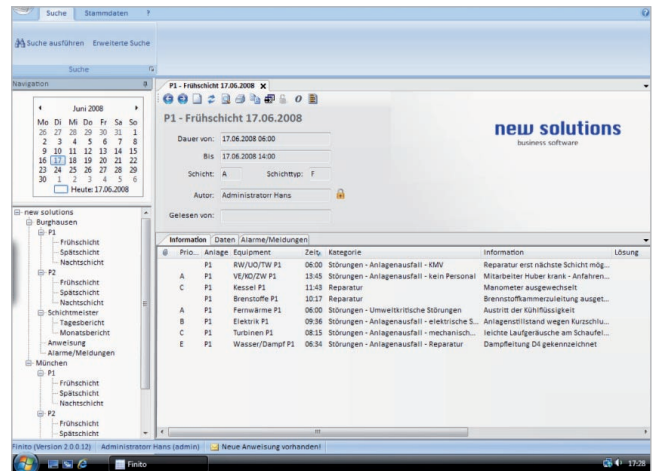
Suche Stammdaten ?

Suche ausführen Erweiterte Suche

Suche

Navigation

Juni 2008

| Mo | Di | Mi | Do | Fr | Sa | So |
|---|---|---|---|---|---|---|
| 26 | 27 | 28 | 29 | 30 | 31 | 1 |
| 2 | 3 | 4 | 5 | 6 | 7 | 8 |
| 9 | 10 | 11 | 12 | 13 | 14 | 15 |
| 16 | 17 | 18 | 19 | 20 | 21 | 22 |
| 23 | 24 | 25 | 26 | 27 | 28 | 29 |
| 30 | 1 | 2 | 3 | 4 | 5 | 6 |

Heute: 17.06.2008

new solutions
Burghausen
P1
Frühschicht
Spätschicht
Nachtschicht
P2
Frühschicht
Spätschicht
Nachtschicht
Schichtmeister
Tagesbericht
Monatsbericht
Anweisung
Alarme/Meldungen
München
P1
Frühschicht
Spätschicht
Nachtschicht
P2
Frühschicht
Spätschicht

P1 - Frühschicht 17.06.2008

P1 - Frühschicht 17.06.2008

Dauer von: 17.06.2008 06:00
Bis 17.06.2008 14:00
Schicht: A Schichttyp: F
Autor: Administratorr Hans
Gelesen von:

new solutions
business software

Information Daten Alarme/Meldungen

| @ | Prio... | Anlage | Equipment | Zeit | Kategorie | Information | Lösung |
|---|---|---|---|---|---|---|---|
| | | P1 | RW/UO/TW P1 | 06:00 | Störungen - Anlagenausfall - KMV | Reparatur erst nächste Schicht mög... | |
| | A | P1 | VE/KO/ZW P1 | 13:45 | Störungen - Anlagenausfall - kein Personal | Mitarbeiter Huber krank - Anfahren... | |
| | C | P1 | Kessel P1 | 11:43 | Reparatur | Manometer ausgewechselt | |
| | | P1 | Brennstoffe P1 | 10:17 | Reparatur | Brennstoffkammerzuleitung ausget... | |
| | A | P1 | Fernwärme P1 | 06:00 | Störungen - Umweltkritische Störungen | Austritt der Kühlflüssigkeit | |
| | B | P1 | Elektrik P1 | 09:36 | Störungen - Anlagenausfall - elektrische S... | Anlagenstillstand wegen Kurzschlu... | |
| | C | P1 | Turbinen P1 | 08:15 | Störungen - Anlagenausfall - mechanisch... | leichte Laufgeräusche am Schaufel... | |
| | E | P1 | Wasser/Dampf P1 | 06:34 | Störungen - Anlagenausfall - Reparatur | Dampfleitung D4 gekennzeichnet | |

Finito (Version 2.0.0.12) Administrator Hans (admin) Neue Anweisung vorhanden!

Finito 17:28